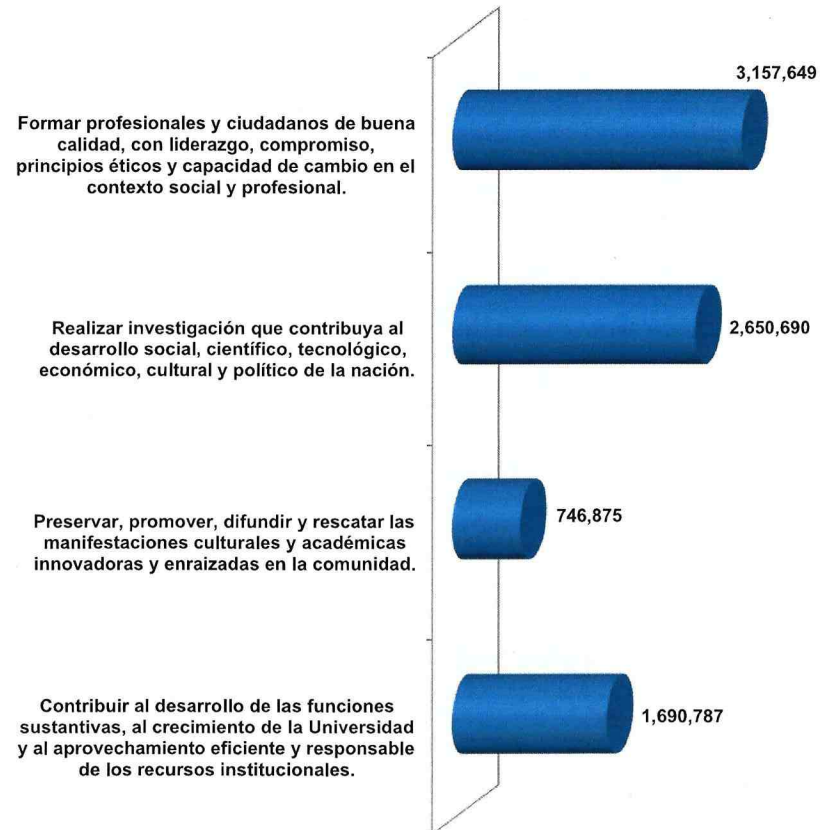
Formar profesionales y ciudadanos de buena calidad, con liderazgo, compromiso, principios éticos y capacidad de cambio en el contexto social y profesional.

3,157,649

Realizar investigación que contribuya al desarrollo social, científico, tecnológico, económico, cultural y político de la nación.

2,650,690

Preservar, promover, difundir y rescatar las manifestaciones culturales y académicas innovadoras y enraizadas en la comunidad.

746,875

Contribuir al desarrollo de las funciones sustantivas, al crecimiento de la Universidad y al aprovechamiento eficiente y responsable de los recursos institucionales.

1,690,787